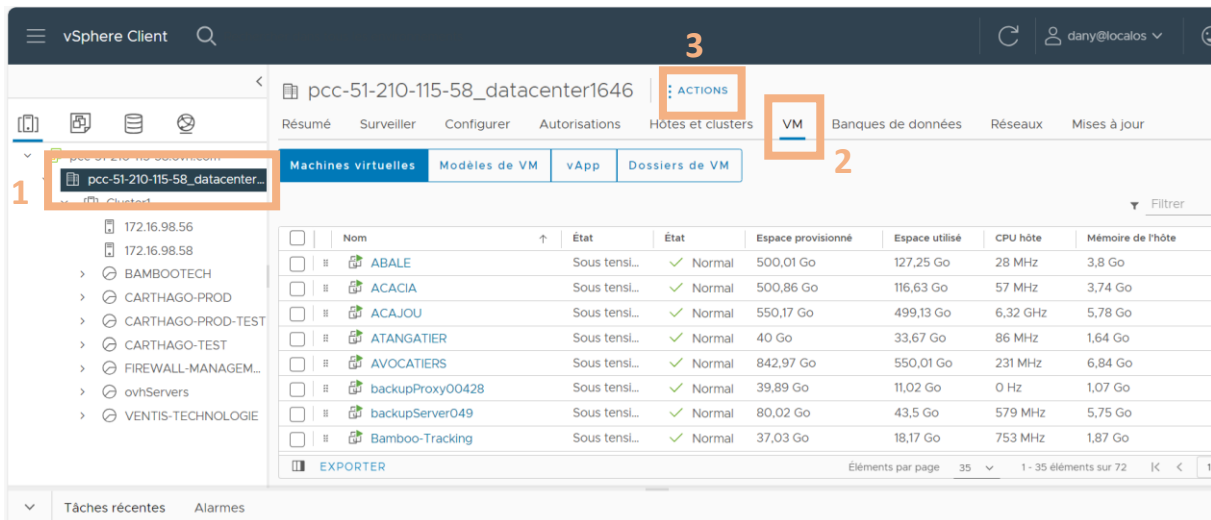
vSphere Client

dany@localos

pcc-51-210-115-58_datacenter1646

3

ACTIONS

Résumé Surveiller Configurer Autorisations Hôtes et clusters VM Banques de données Réseaux Mises à jour

2

pcc-51-210-115-58.ovh.com

1

pcc-51-210-115-58_datacenter...

Cluster1

172.16.98.56

172.16.98.58

BAMBOOTECH

CARTHAGO-PROD

CARTHAGO-PROD-TEST

CARTHAGO-TEST

FIREWALL-MANAGEM...

ovhServers

VENTIS-TECHNOLOGIE

Machines virtuelles Modèles de VM vApp Dossiers de VM

Filtrer

| Nom | État | État | Espace provisionné | Espace utilisé | CPU hôte | Mémoire de l'hôte |
|---|---|---|---|---|---|---|
| ABALE | Sous tensi... | Normal | 500,01 Go | 127,25 Go | 28 MHz | 3,8 Go |
| ACACIA | Sous tensi... | Normal | 500,86 Go | 116,63 Go | 57 MHz | 3,74 Go |
| ACAJOU | Sous tensi... | Normal | 550,17 Go | 499,13 Go | 6,32 GHz | 5,78 Go |
| ATANGATIER | Sous tensi... | Normal | 40 Go | 33,67 Go | 86 MHz | 1,64 Go |
| AVOCATIERS | Sous tensi... | Normal | 842,97 Go | 550,01 Go | 231 MHz | 6,84 Go |
| backupProxy00428 | Sous tensi... | Normal | 39,89 Go | 11,02 Go | 0 Hz | 1,07 Go |
| backupServer049 | Sous tensi... | Normal | 80,02 Go | 43,5 Go | 579 MHz | 5,75 Go |
| Bamboo-Tracking | Sous tensi... | Normal | 37,03 Go | 18,17 Go | 753 MHz | 1,87 Go |

EXPORTER

Éléments par page 35

1 - 35 éléments sur 72

Tâches récentes Alarmes